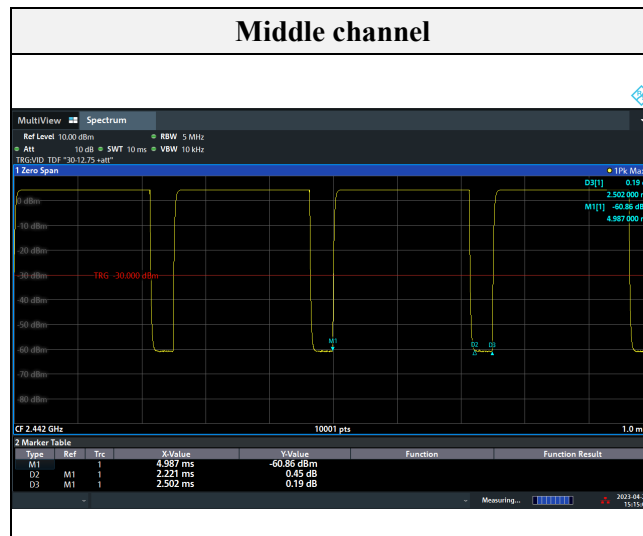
Middle channel

MultiView Spectrum

Ref Level 10.00 dBm ● RBW 5 MHz
● Att 10 dB ● SWT 10 ms ● VBW 10 kHz
TRG:VID TDF "30-12.75 +att"

1 Zero Span ● 1Pk Ma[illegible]

D3[1] 0.19 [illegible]
2.502 000 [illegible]
M1[1] -60.86 dB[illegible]
4.987 000 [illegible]

0 dBm
-10 dBm
-20 dBm
-30 dBm
TRG -30.000 dBm
-40 dBm
-50 dBm
-60 dBm
-70 dBm
-80 dBm

M1
D2 D3

CF 2.442 GHz 10001 pts 1.0 m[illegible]

2 Marker Table

| Type | Ref | Trc | X-Value | Y-Value | Function | Function Result |
|---|---|---|---|---|---|---|
| M1 | | 1 | 4.987 ms | -60.86 dBm | | |
| D2 | M1 | 1 | 2.221 ms | 0.45 dB | | |
| D3 | M1 | 1 | 2.502 ms | 0.19 dB | | |

Measuring... 2023-04-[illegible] 15:15:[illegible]